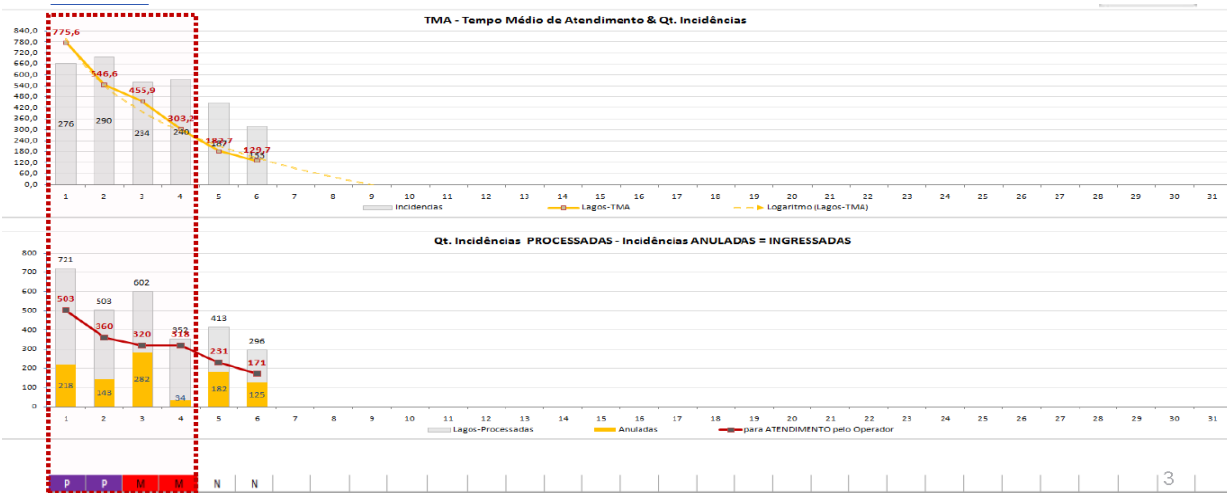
TMA - Tempo Médio de Atendimento & Qt. Incidências

840,0
780,0
720,0
660,0
600,0
540,0
480,0
420,0
360,0
300,0
240,0
180,0
120,0
60,0
0,0

775,6
546,6
455,9
303,2
182,7
129,7

276
290
234
240
167
155

1 2 3 4 5 6 7 8 9 10 11 12 13 14 15 16 17 18 19 20 21 22 23 24 25 26 27 28 29 30 31

Incidencias
Lagos-TMA
Logaritmo (Lagos-TMA)

Qt. Incidências PROCESSADAS - Incidências ANULADAS = INGRESSADAS

800
700
600
500
400
300
200
100
0

721
503
602
352
413
296

503
360
320
318
231
171

218
143
282
34
182
125

1 2 3 4 5 6 7 8 9 10 11 12 13 14 15 16 17 18 19 20 21 22 23 24 25 26 27 28 29 30 31

Lagos-Processadas
Anuladas
para ATENDIMENTO pelo Operador

P P M M N N

3